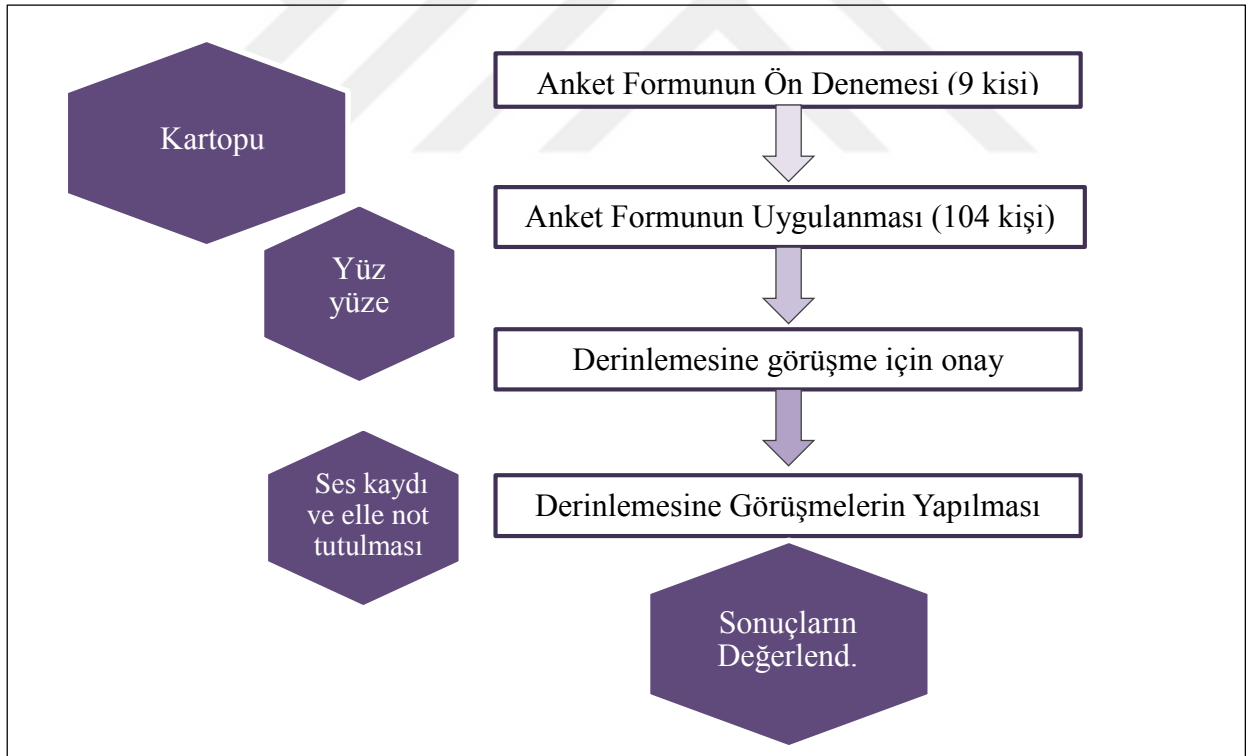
Kartopu

Anket Formunun Ön Denemesi (9 kisi)

Anket Formunun Uygulanması (104 kişi)

Yüz yüze

Derinlemesine görüşme için onay

Ses kaydı ve elle not tutulması

Derinlemesine Görüşmelerin Yapılması

Sonuçların Değerlend.